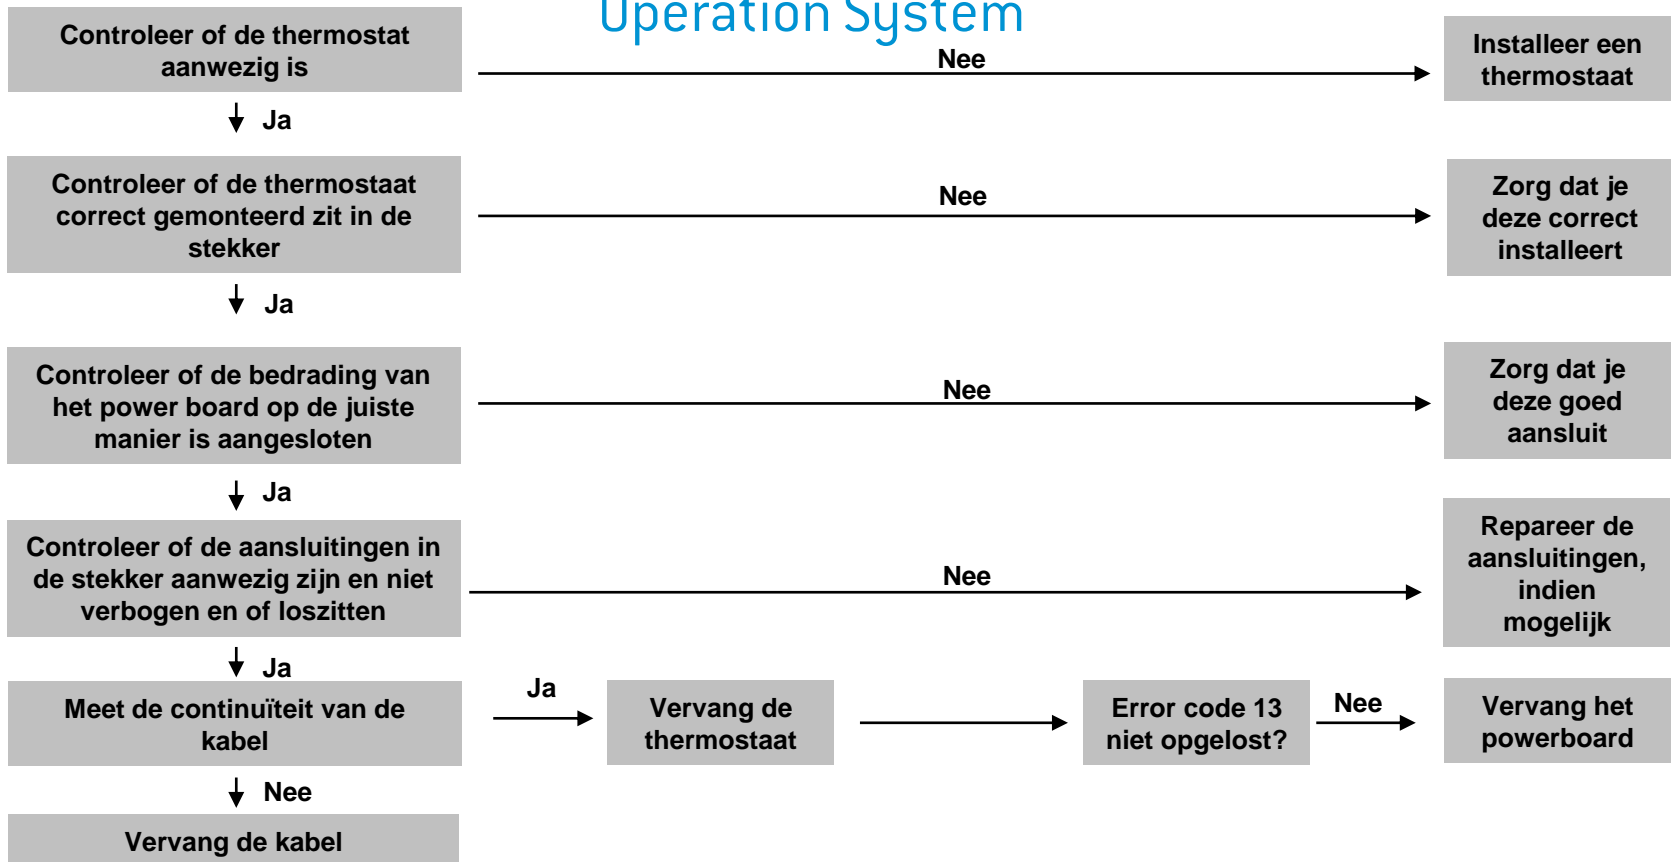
Operation System

Controleer of de thermostat aanwezig is

Nee

Installeer een thermostaat

Ja

Controleer of de thermostaat correct gemonteerd zit in de stekker

Nee

Zorg dat je deze correct installeert

Ja

Controleer of de bedrading van het power board op de juiste manier is aangesloten

Nee

Zorg dat je deze goed aansluit

Ja

Controleer of de aansluitingen in de stekker aanwezig zijn en niet verbogen en of loszitten

Nee

Repareer de aansluitingen, indien mogelijk

Ja

Meet de continuïteit van de kabel

Ja

Vervang de thermostaat

Error code 13 niet opgelost?

Nee

Vervang het powerboard

Nee

Vervang de kabel